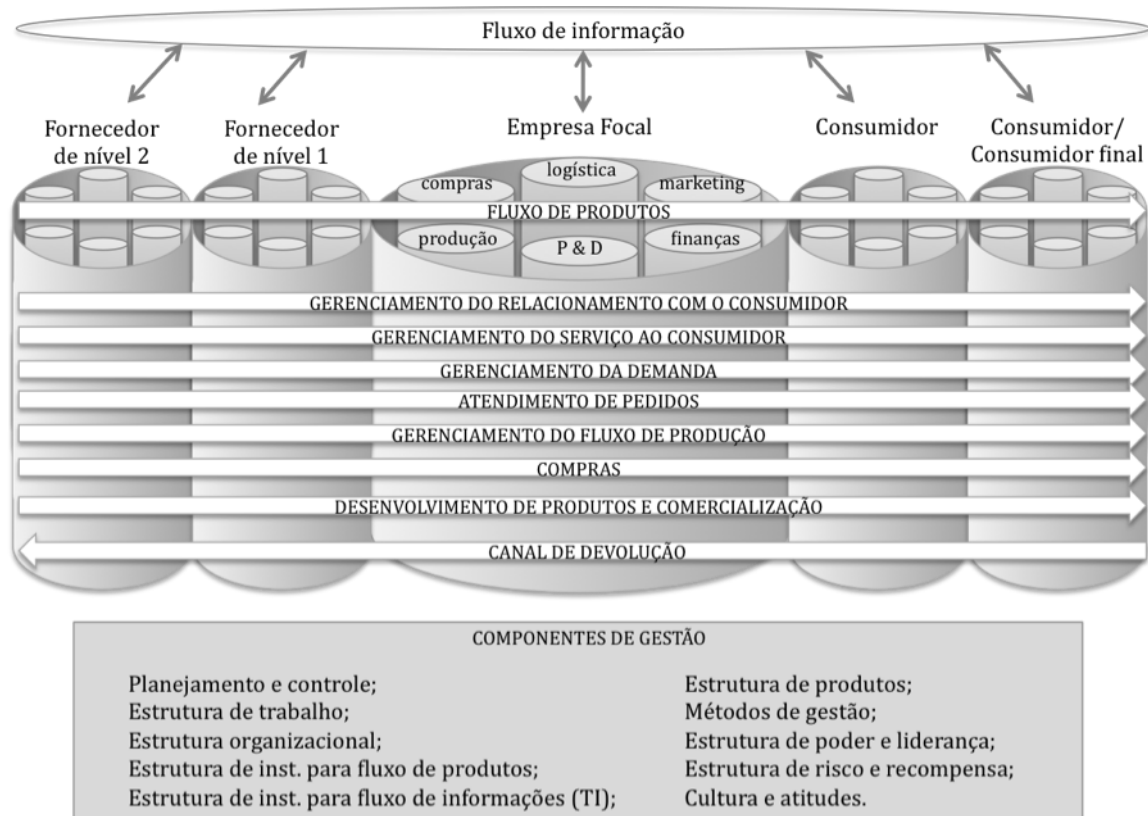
Fluxo de informação

Fornecedor de nível 2

Fornecedor de nível 1

Empresa Focal

Consumidor

Consumidor/ Consumidor final

compras

logística

marketing

FLUXO DE PRODUTOS

produção

P & D

finanças

GERENCIAMENTO DO RELACIONAMENTO COM O CONSUMIDOR

GERENCIAMENTO DO SERVIÇO AO CONSUMIDOR

GERENCIAMENTO DA DEMANDA

ATENDIMENTO DE PEDIDOS

GERENCIAMENTO DO FLUXO DE PRODUÇÃO

COMPRAS

DESENVOLVIMENTO DE PRODUTOS E COMERCIALIZAÇÃO

CANAL DE DEVOLUÇÃO

COMPONENTES DE GESTÃO

Planejamento e controle;
Estrutura de trabalho;
Estrutura organizacional;
Estrutura de inst. para fluxo de produtos;
Estrutura de inst. para fluxo de informações (TI);

Estrutura de produtos;
Métodos de gestão;
Estrutura de poder e liderança;
Estrutura de risco e recompensa;
Cultura e atitudes.